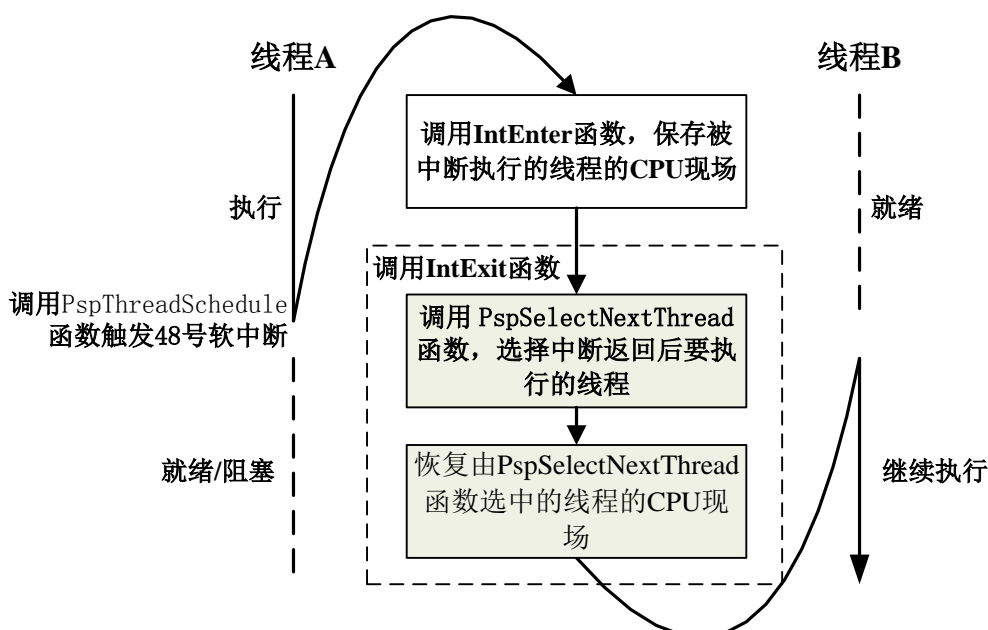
线程A

线程B

调用IntEnter函数，保存被中断执行的线程的CPU现场

执行

就绪

调用IntExit函数

调用PspThreadSchedule函数触发48号软中断

调用 PspSelectNextThread 函数，选择中断返回后要执行的线程

就绪/阻塞

恢复由PspSelectNextThread函数选中的线程的CPU现场

继续执行